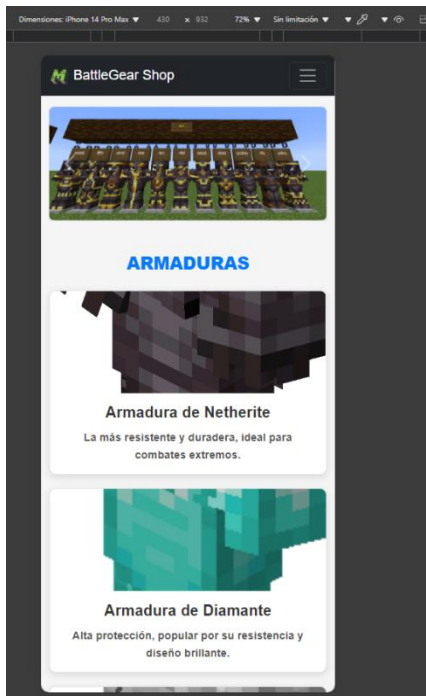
Dimensiones: iPhone 14 Pro Max ▼ 430 x 932 72% ▼ Sin limitación ▼

BattleGear Shop

ARMADURAS

Armadura de Netherite

La más resistente y duradera, ideal para combates extremos.

Armadura de Diamante

Alta protección, popular por su resistencia y diseño brillante.